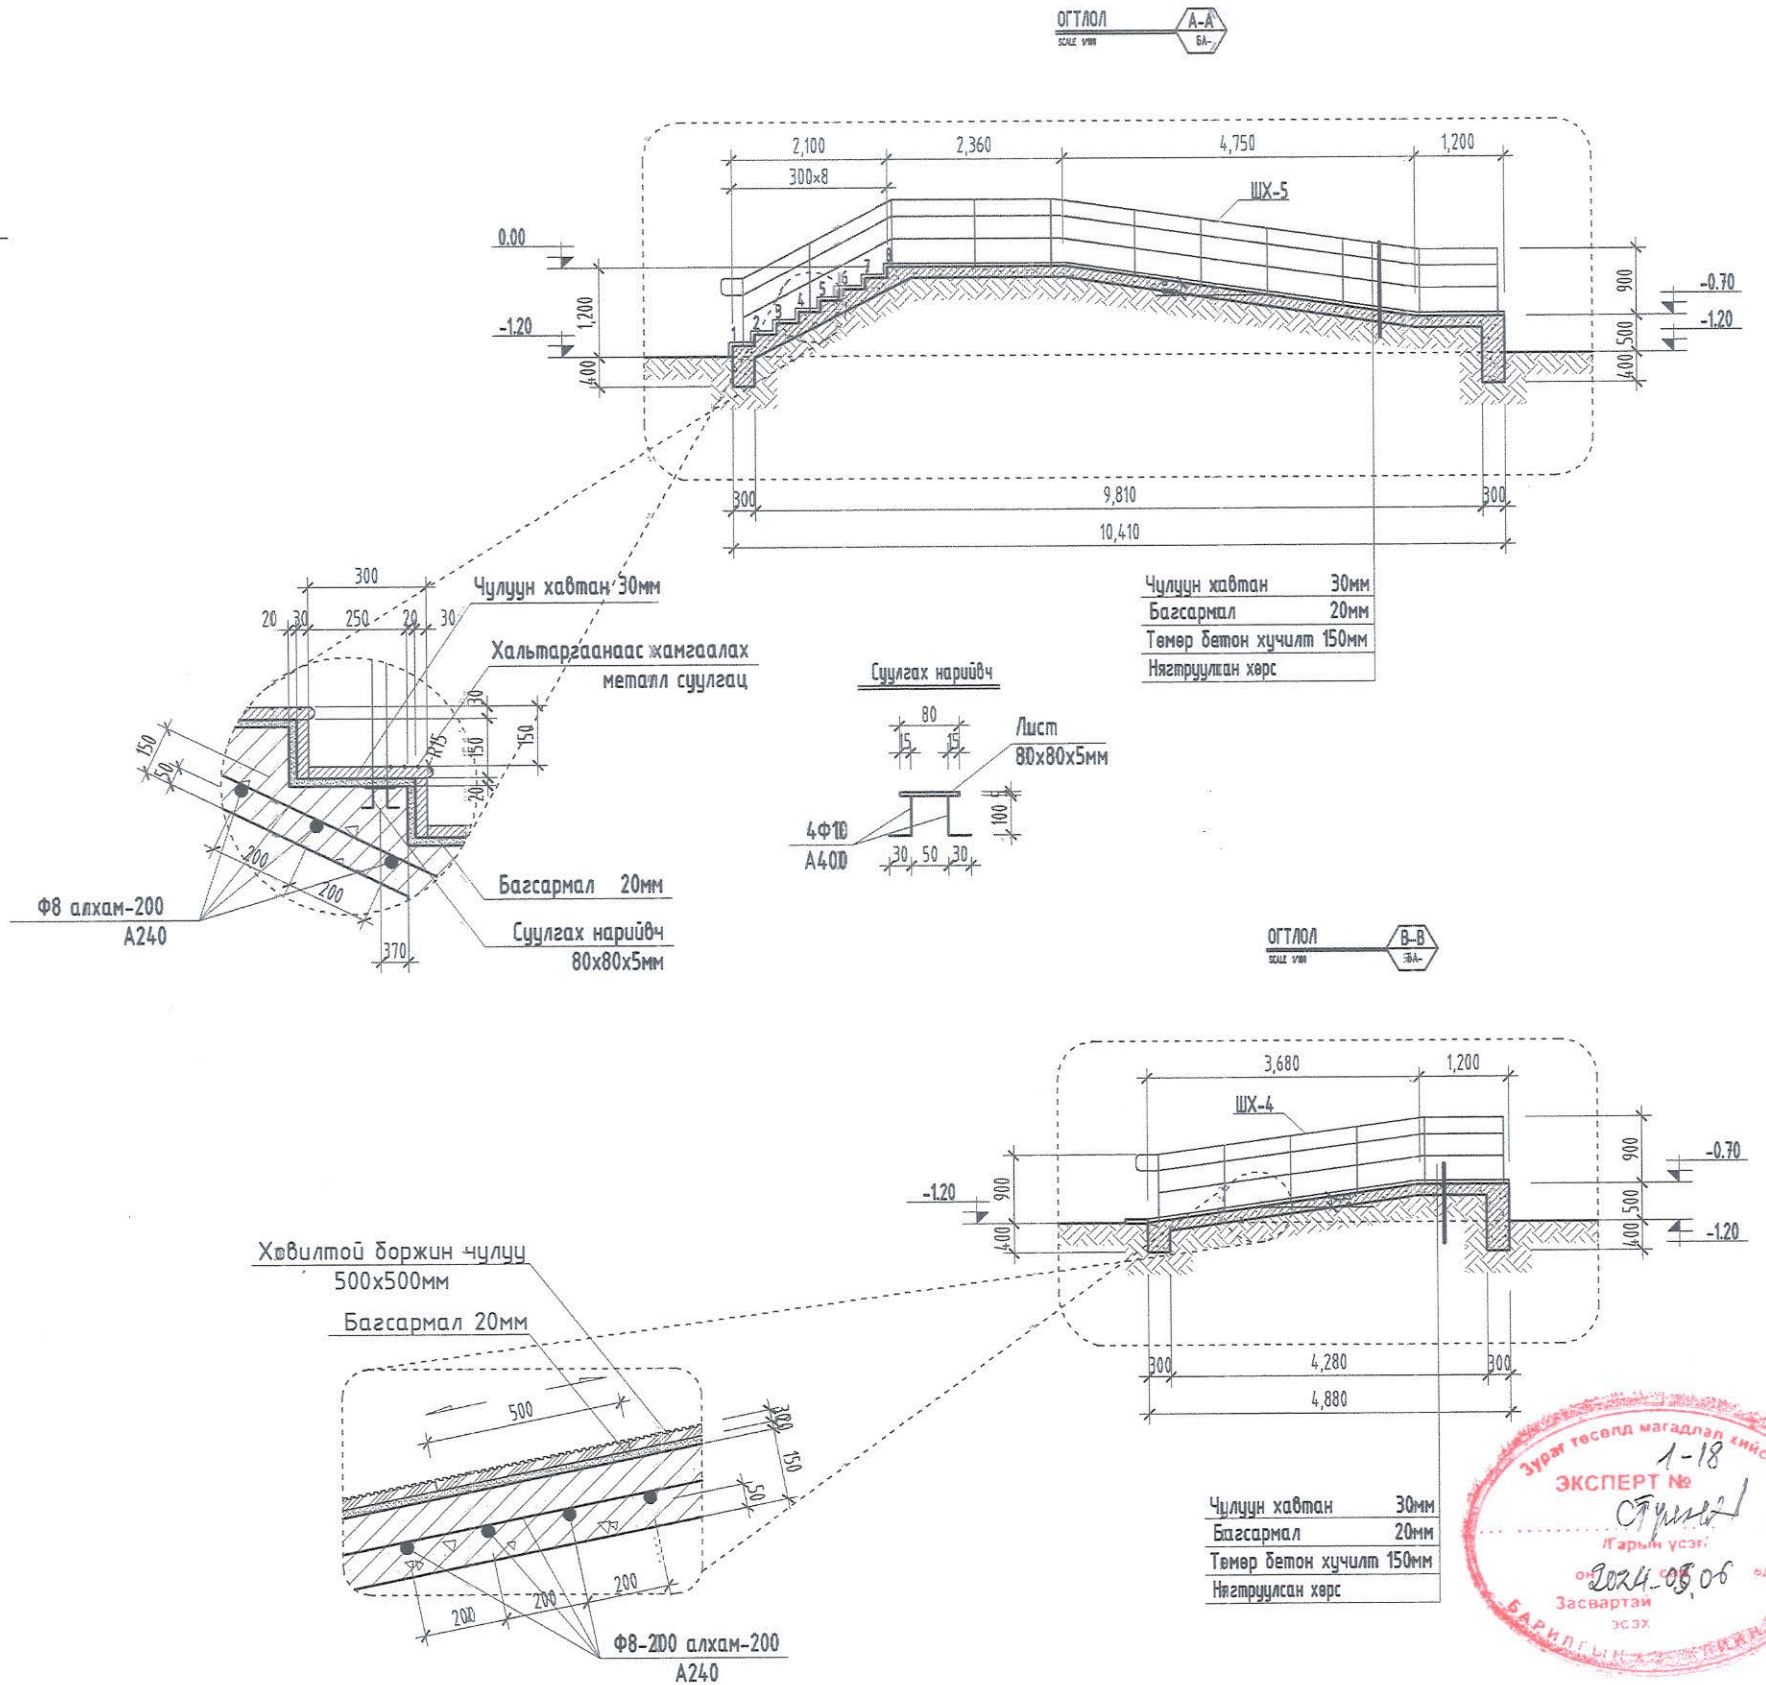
ОГТЛОЛ
SCALE 1/100
А-А
БА-

2,100
2,360
4,750
1,200
300x8
ШХ-5
0.00
-1.20
1,200
400
1 2 3 4 5 6 7 8
900
500
400
-0.70
-1.20
300
9,810
300
10,410

Чулуун хавтан 30мм
Багсармал 20мм
Төмөр бетон хучилт 150мм
Нягтруулсан хөрс

300
20 30 250 20 30
Чулуун хавтан 30мм
Хальтаргаанаас хамгаалах металл суулгац
30
175
150
150
20
150
50
200
200
370
Багсармал 20мм
Суулгах нарийвч 80x80x5мм
Ф8 алхам-200
А240

Суулгах нарийвч
80
15 15
Лист 80x80x5мм
4Ф10
А400
30 50 30
100

ОГТЛОЛ
SCALE 1/100
В-В
БА-

3,680
1,200
ШХ-4
-1.20
900
400
900
500
400
-0.70
-1.20
300
4,280
300
4,880

Хөвилтой боржин чулуу 500x500мм
Багсармал 20мм
500
30
150
50
200
200
200
Ф8-200 алхам-200
А240

Чулуун хавтан 30мм
Багсармал 20мм
Төмөр бетон хучилт 150мм
Нягтруулсан хөрс

Зураг төсөл магадлал хийс
ЭКСПЕРТ № 1-18
/Гарын үсэг/
2024-08-06
Засвартай
эсэх
БАРИЛГЫН